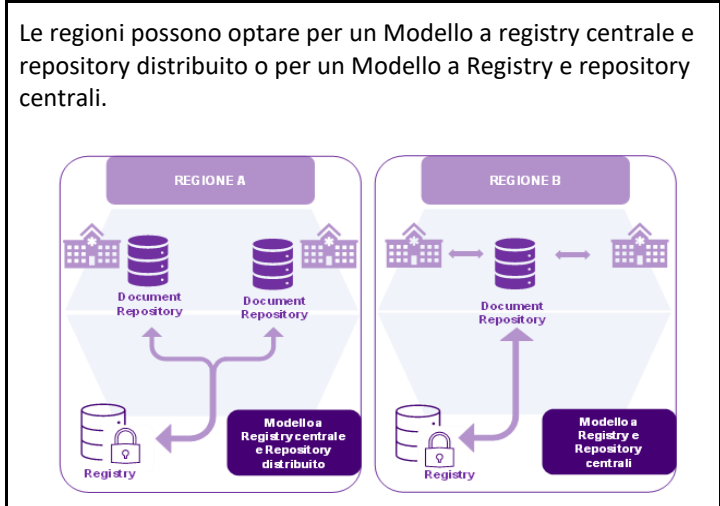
Le regioni possono optare per un Modello a registry centrale e repository distribuito o per un Modello a Registry e repository centrali.

REGIONE A

Document Repository

Document Repository

Registry

Modello a Registry centrale e Repository distribuito

REGIONE B

Document Repository

Registry

Modello a Registry e Repository centrali